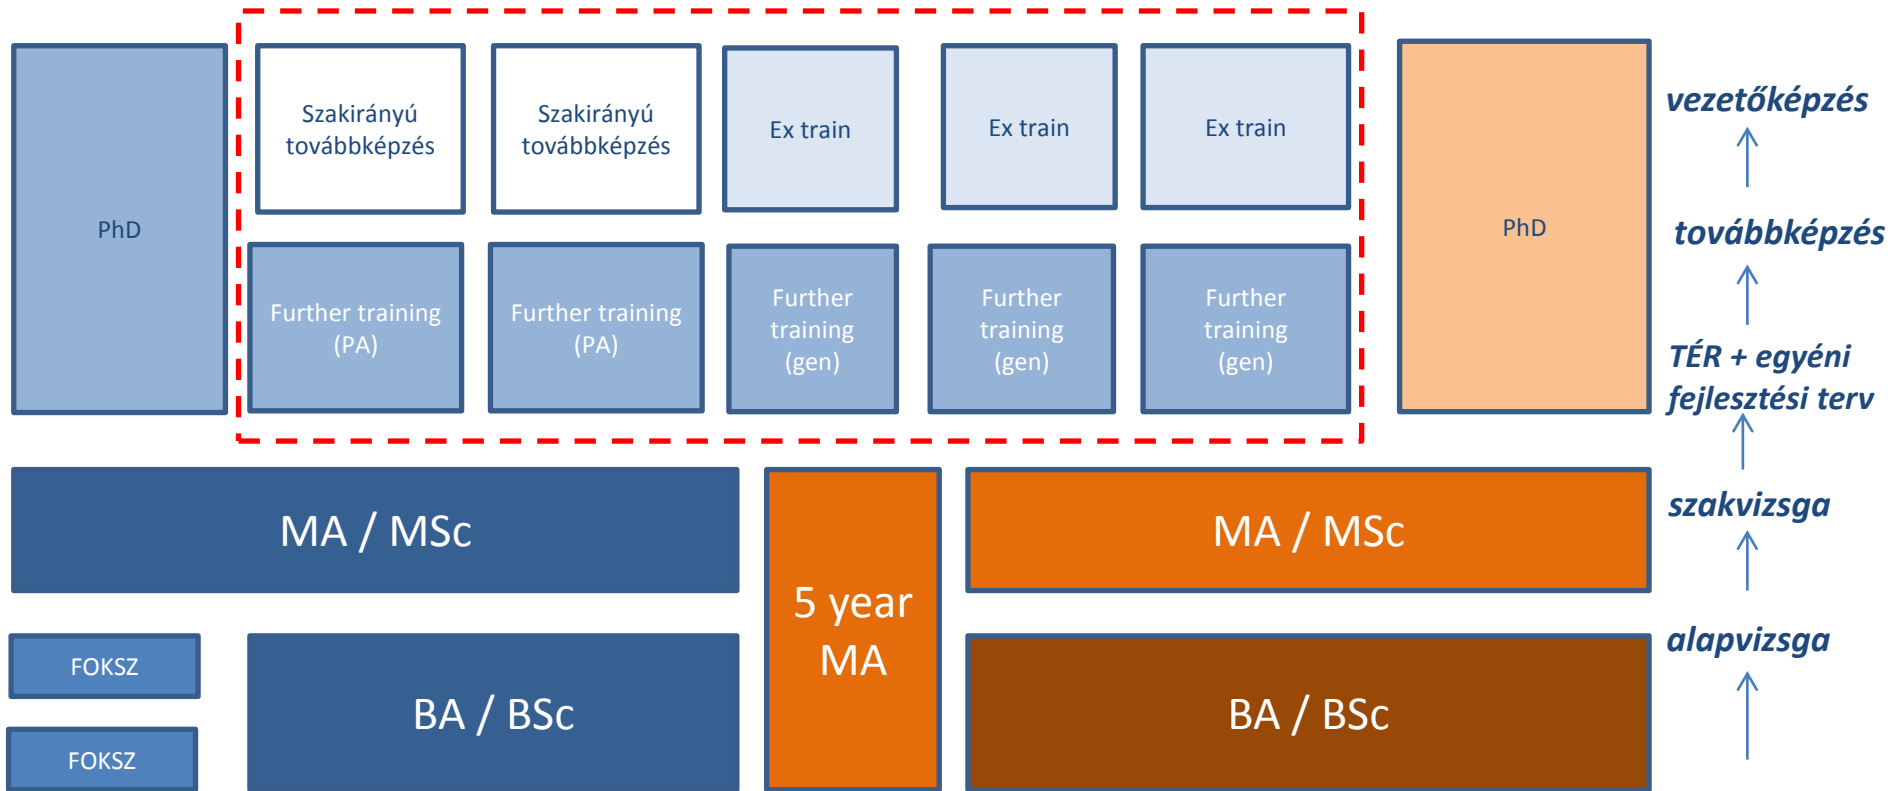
PhD

Szakirányú továbbképzés

Szakirányú továbbképzés

Ex train

Ex train

Ex train

PhD

vezetőképzés

Further training (PA)

Further training (PA)

Further training (gen)

Further training (gen)

Further training (gen)

továbbképzés

TÉR + egyéni fejlesztési terv

MA / MSc

5 year MA

MA / MSc

szakvizsga

FOKSZ

FOKSZ

BA / BSc

BA / BSc

alapvizsga